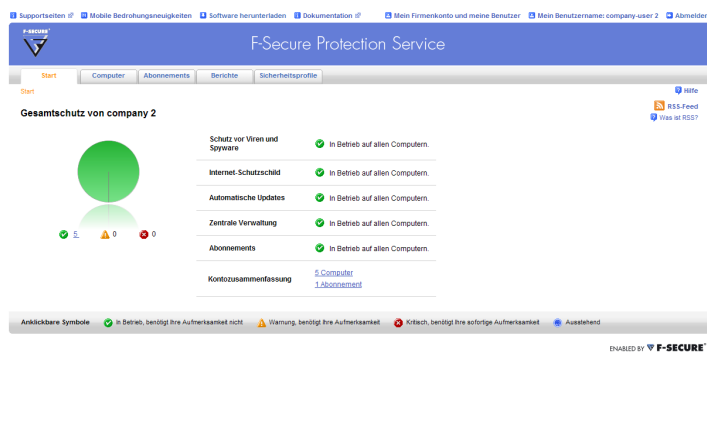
Supportseiten Mobile Bedrohungsneuigkeiten Software herunterladen Dokumentation Mein Firmenkonto und meine Benutzer Mein Benutzername: company-user 2 Abmelden

F-SECURE

F-Secure Protection Service

Start Computer Abonnements Berichte Sicherheitsprofile

Start

Hilfe

RSS-Feed
Was ist RSS?

Gesamtschutz von company 2

5 0 0

| | |
|---|---|
| Schutz vor Viren und Spyware | In Betrieb auf allen Computern. |
| Internet-Schutzschild | In Betrieb auf allen Computern. |
| Automatische Updates | In Betrieb auf allen Computern. |
| Zentrale Verwaltung | In Betrieb auf allen Computern. |
| Abonnements | In Betrieb auf allen Computern. |
| Kontozusammenfassung | 5 Computer<br>1 Abonnement |

Anklickbare Symbole In Betrieb, benötigt Ihre Aufmerksamkeit nicht Warnung, benötigt Ihre Aufmerksamkeit Kritisch, benötigt Ihre sofortige Aufmerksamkeit Ausstehend

ENABLED BY F-SECURE